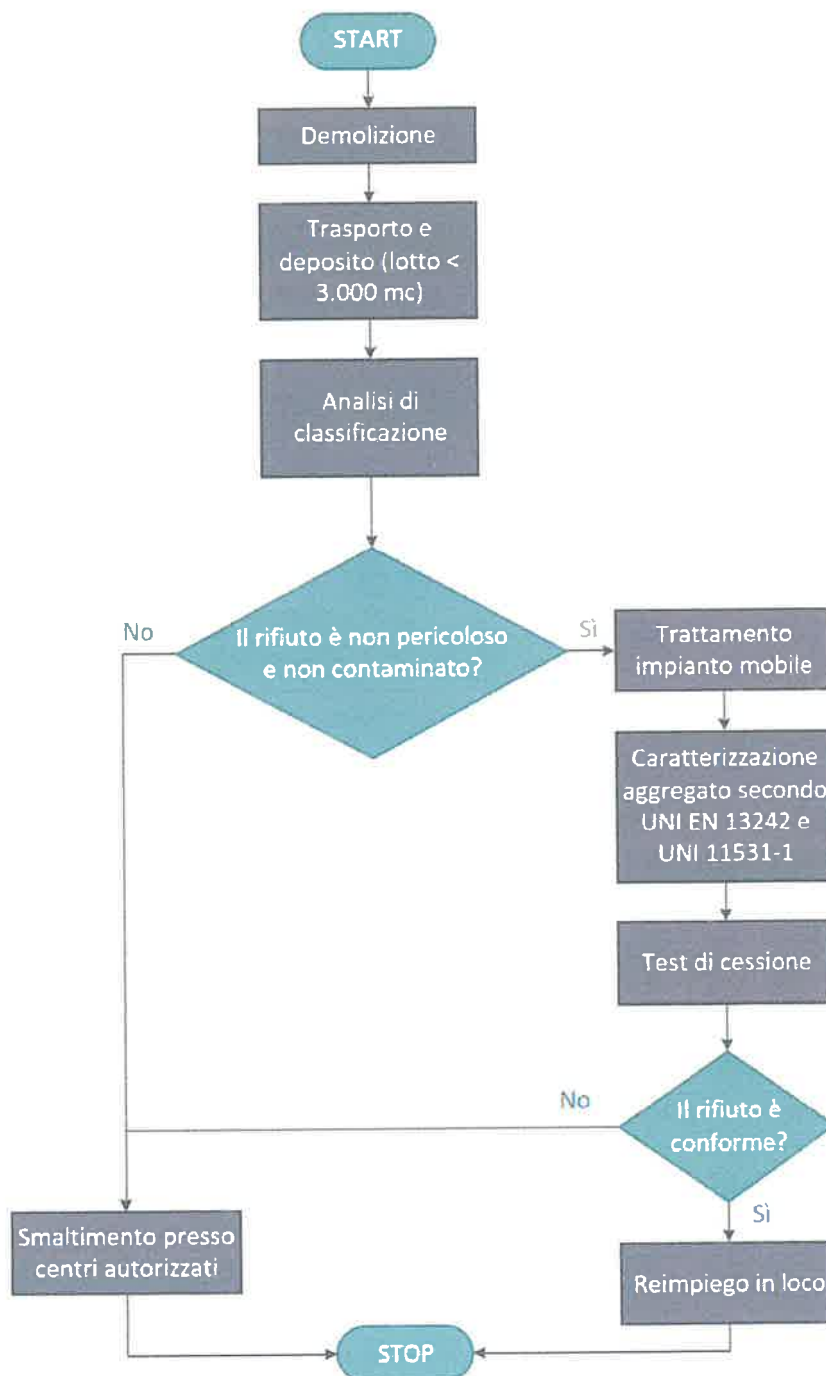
START

Demolizione

Trasporto e deposito (lotto < 3.000 mc)

Analisi di classificazione

No

Il rifiuto è non pericoloso e non contaminato?

Sì

Trattamento impianto mobile

Caratterizzazione aggregato secondo UNI EN 13242 e UNI 11531-1

Test di cessione

No

Il rifiuto è conforme?

Sì

Smaltimento presso centri autorizzati

Reimpiego in loco

STOP